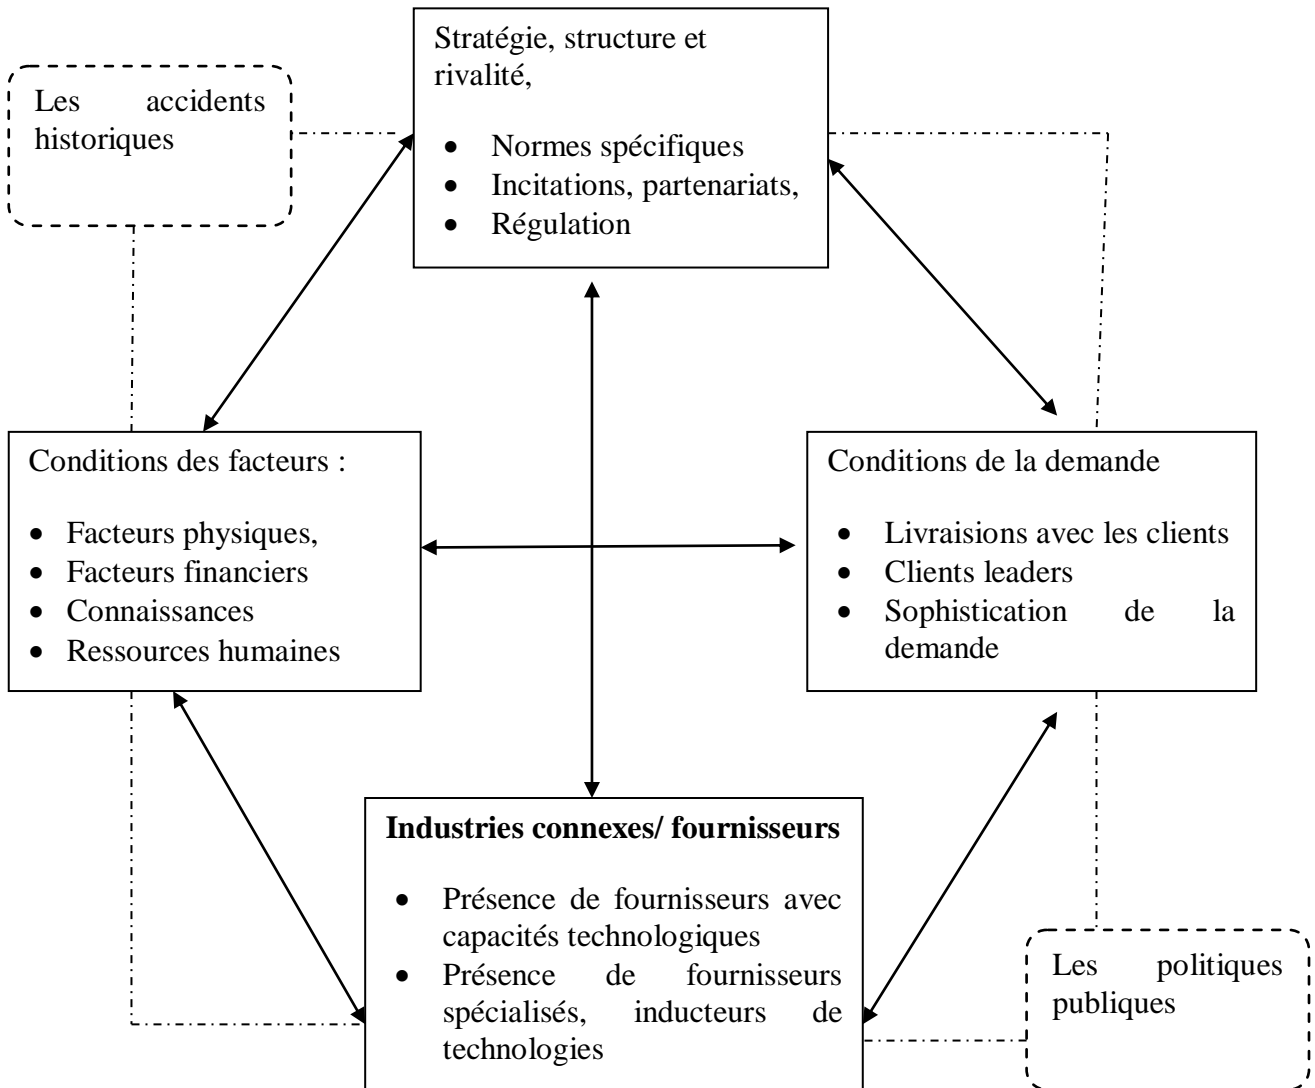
Stratégie, structure et rivalité,

- Normes spécifiques
- Incitations, partenariats,
- Régulation

Les accidents historiques

Conditions des facteurs :

- Facteurs physiques,
- Facteurs financiers
- Connaissances
- Ressources humaines

Conditions de la demande

- Livraisions avec les clients
- Clients leaders
- Sophistication de la demande

**Industries connexes/ fournisseurs**

- Présence de fournisseurs avec capacités technologiques
- Présence de fournisseurs spécialisés, inducteurs de technologies

Les politiques publiques